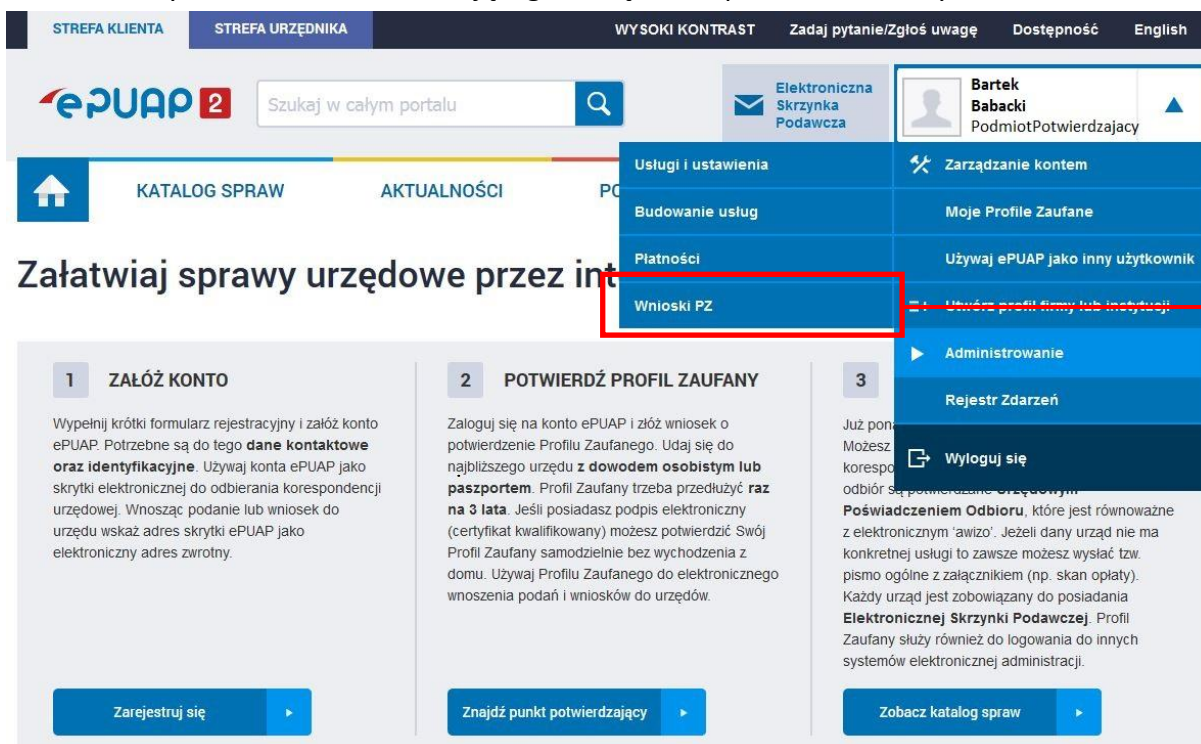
STREFA KLIENTA STREFA URZĘDNIKA WYSOKI KONTRAST Zadaj pytanie/Zgłoś uwagę Dostępność English

ePUAP 2 Szukaj w całym portalu

Elektroniczna Skrzynka Podawcza

Bartek Babacki PodmiotPotwierdzajacy

KATALOG SPRAW AKTUALNOŚCI PO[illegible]

Usługi i ustawienia
Budowanie usług
Płatności
Wnioski PZ

Zarządzanie kontem
Moje Profile Zaufane
Używaj ePUAP jako inny użytkownik
Utwórz profil firmy lub instytucji
Administrowanie
Rejestr Zdarzeń
Wyloguj się

Załatwiaj sprawy urzędowe przez int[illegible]

1 ZAŁÓŻ KONTO

Wypełnij krótki formularz rejestracyjny i załóż konto ePUAP. Potrzebne są do tego dane kontaktowe oraz identyfikacyjne. Używaj konta ePUAP jako skrytki elektronicznej do odbierania korespondencji urzędowej. Wnosząc podanie lub wniosek do urzędu wskaż adres skrytki ePUAP jako elektroniczny adres zwrotny.

Zarejestruj się

2 POTWIERDŹ PROFIL ZAUFANY

Zaloguj się na konto ePUAP i złóż wniosek o potwierdzenie Profilu Zaufanego. Udaj się do najbliższego urzędu z dowodem osobistym lub paszportem. Profil Zaufany trzeba przedłużyć raz na 3 lata. Jeśli posiadasz podpis elektroniczny (certyfikat kwalifikowany) możesz potwierdzić Swój Profil Zaufany samodzielnie bez wychodzenia z domu. Używaj Profilu Zaufanego do elektronicznego wnoszenia podań i wniosków do urzędów.

Znajdź punkt potwierdzający

3

Już pon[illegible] Możesz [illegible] korespo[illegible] odbiór są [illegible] Poświadczeniem Odbioru, które jest równoważne z elektronicznym 'awizo'. Jeżeli dany urząd nie ma konkretnej usługi to zawsze możesz wysłać tzw. pismo ogólne z załącznikiem (np. skan opłaty). Każdy urząd jest zobowiązany do posiadania Elektronicznej Skrzynki Podawczej. Profil Zaufany służy również do logowania do innych systemów elektronicznej administracji.

Zobacz katalog spraw